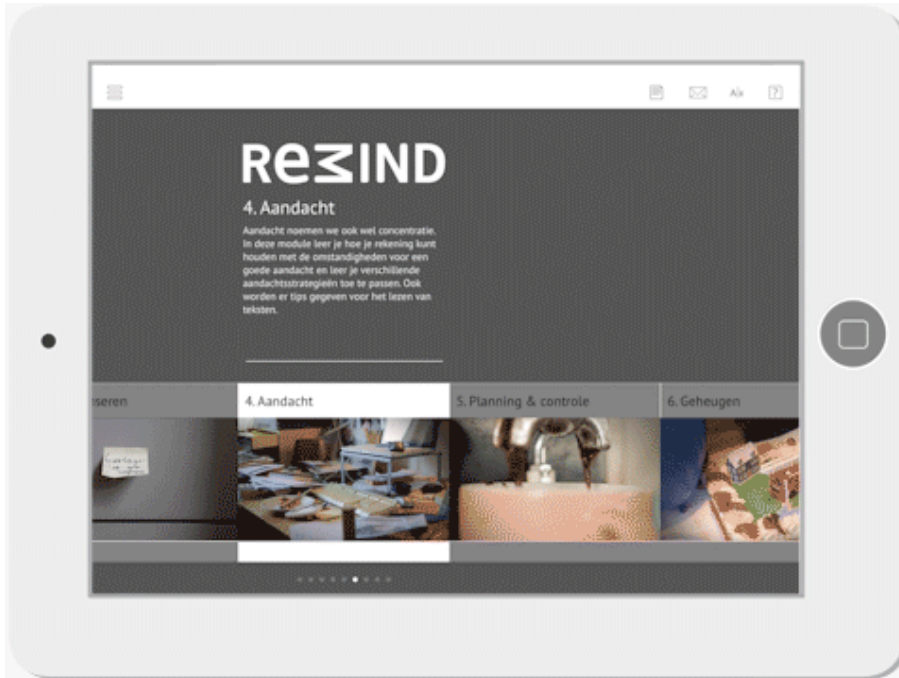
A|x ?

REMIND

4. Aandacht

Aandacht noemen we ook wel concentratie. In deze module leer je hoe je rekening kunt houden met de omstandigheden voor een goede aandacht en leer je verschillende aandachtsstrategieën toe te passen. Ook worden er tips gegeven voor het lezen van teksten.

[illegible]seren

4. Aandacht

5. Planning & controle

6. Geheugen